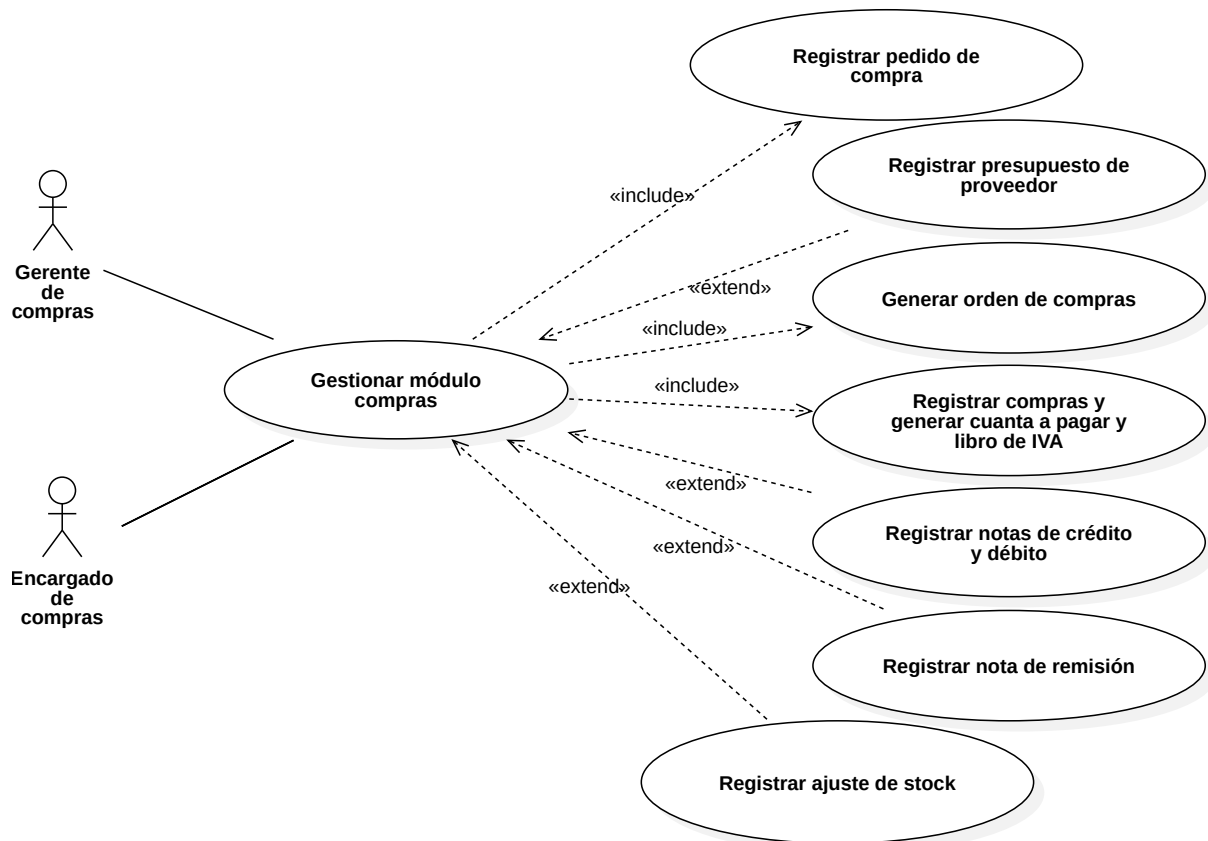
Registrar pedido de compra

Registrar presupuesto de proveedor

«include»

Gerente de compras

«extend»

Generar orden de compras

«include»

Gestionar módulo compras

«include»

Registrar compras y generar cuanta a pagar y libro de IVA

«extend»

Encargado de compras

Registrar notas de crédito y débito

«extend»

«extend»

Registrar nota de remisión

Registrar ajuste de stock